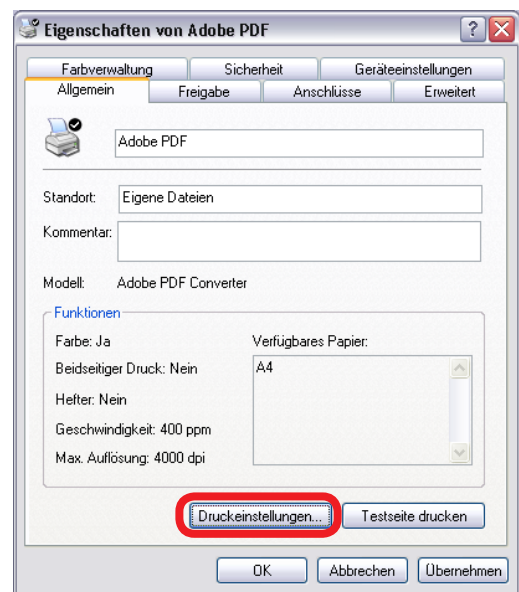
Eigenschaften von Adobe PDF

Farbverwaltung | Sicherheit | Geräteeinstellungen
Allgemein | Freigabe | Anschlüsse | Erweitert

Adobe PDF

Standort: Eigene Dateien

Kommentar:

Modell: Adobe PDF Converter

Funktionen

Farbe: Ja

Beidseitiger Druck: Nein

Hefter: Nein

Geschwindigkeit: 400 ppm

Max. Auflösung: 4000 dpi

Verfügbares Papier:

A4

Druckeinstellungen...

Testseite drucken

OK

Abbrechen

Übernehmen